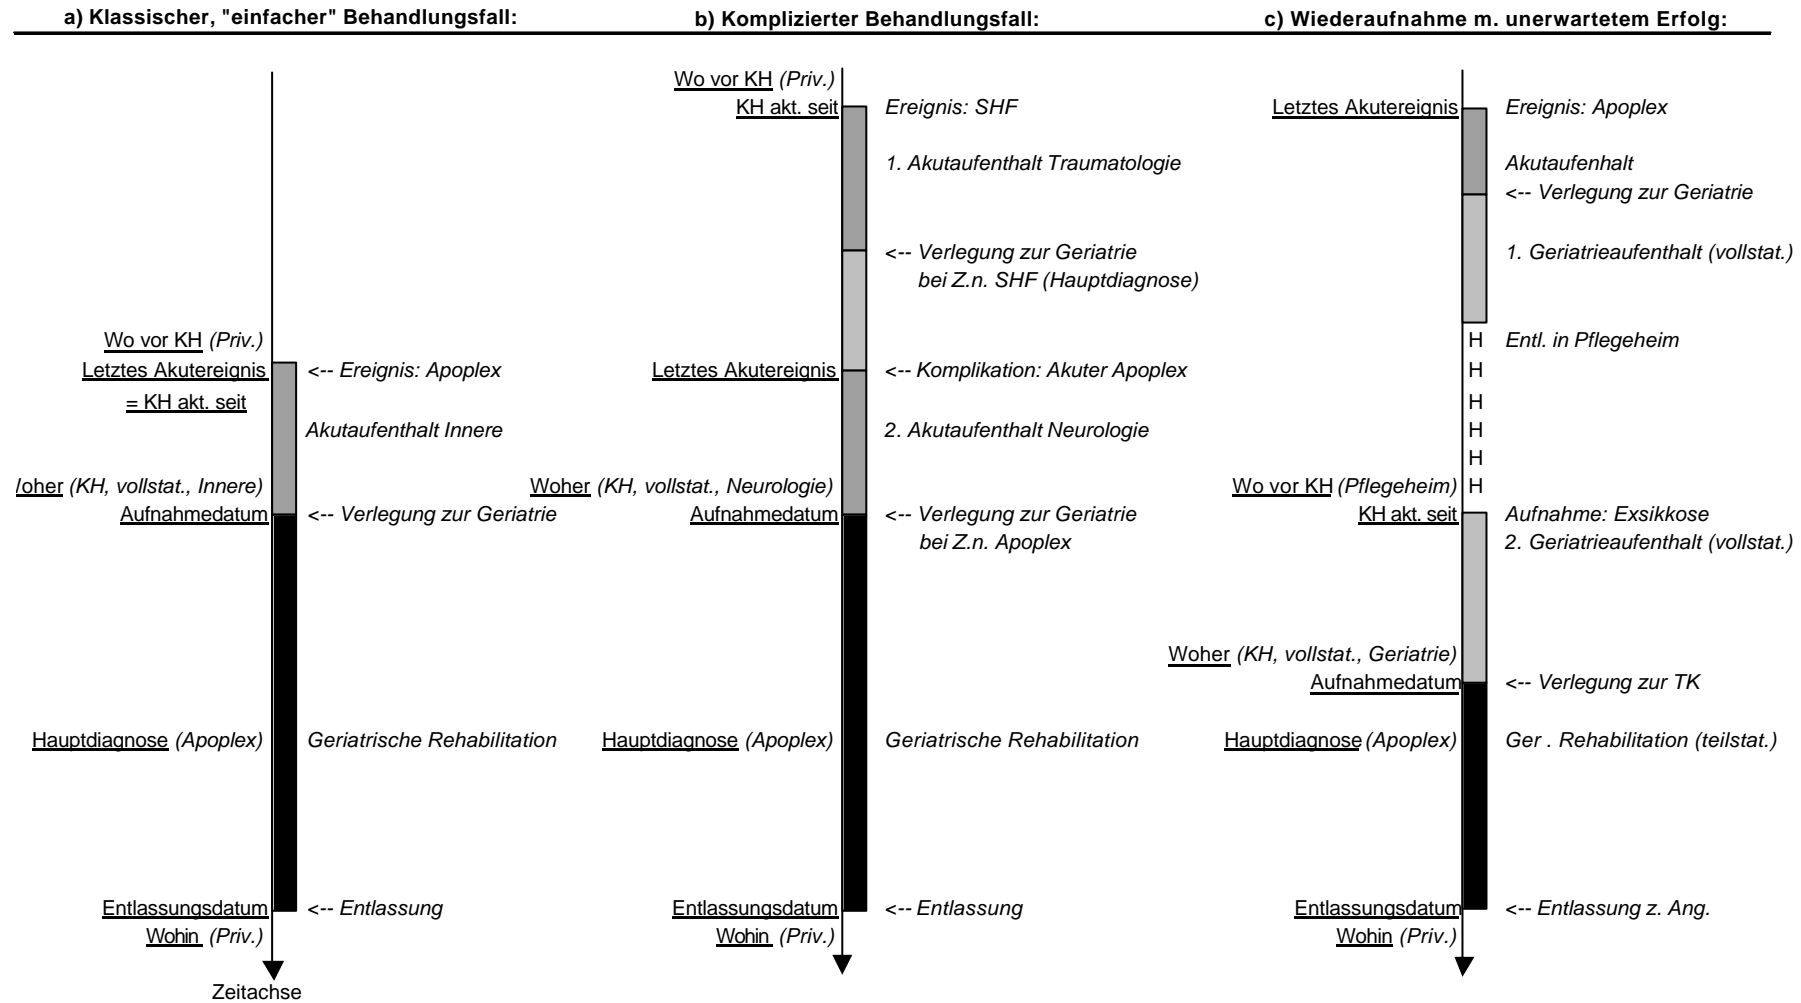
a) Klassischer, "einfacher" Behandlungsfall:

Wo vor KH (Priv.)
Letztes Akutereignis <-- Ereignis: Apoplex
= KH akt. seit
Akutaufenthalt Innere
/oher (KH, vollstat., Innere)
Aufnahmedatum <-- Verlegung zur Geriatrie
Hauptdiagnose (Apoplex) Geriatrische Rehabilitation
Entlassungsdatum <-- Entlassung
Wohin (Priv.)
Zeitachse

b) Komplizierter Behandlungsfall:

Wo vor KH (Priv.)
KH akt. seit Ereignis: SHF
1. Akutaufenthalt Traumatologie
<-- Verlegung zur Geriatrie bei Z.n. SHF (Hauptdiagnose)
Letztes Akutereignis <-- Komplikation: Akuter Apoplex
2. Akutaufenthalt Neurologie
Woher (KH, vollstat., Neurologie)
Aufnahmedatum <-- Verlegung zur Geriatrie bei Z.n. Apoplex
Hauptdiagnose (Apoplex) Geriatrische Rehabilitation
Entlassungsdatum <-- Entlassung
Wohin (Priv.)

c) Wiederaufnahme m. unerwartetem Erfolg:

Letztes Akutereignis Ereignis: Apoplex
Akutaufenthalt
<-- Verlegung zur Geriatrie
1. Geriatrieaufenthalt (vollstat.)
H Entl. in Pflegeheim
H
H
H
H
Wo vor KH (Pflegeheim) H
KH akt. seit Aufnahme: Exsikkose
2. Geriatrieaufenthalt (vollstat.)
Woher (KH, vollstat., Geriatrie)
Aufnahmedatum <-- Verlegung zur TK
Hauptdiagnose (Apoplex) Ger . Rehabilitation (teilstat.)
Entlassungsdatum <-- Entlassung z. Ang.
Wohin (Priv.)